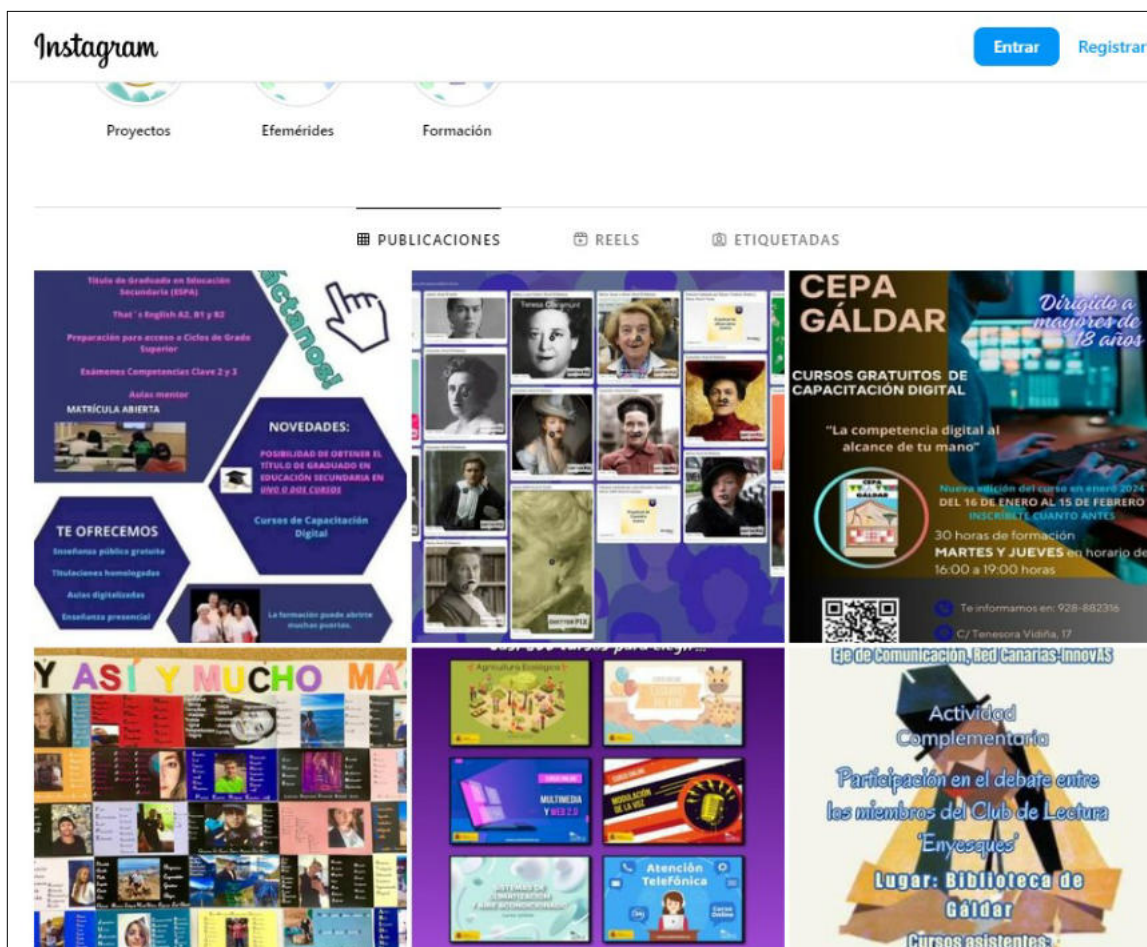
Instagram

Entrar

Registrar

Proyectos

Efemérides

Formación

PUBLICACIONES

REELS

ETIQUETADAS

Título de Graduado en Educación Secundaria (ESPA)

That´s English A2, B1 y B2

Preparación para acceso a Ciclos de Grado Superior

Exámenes Competencias Clave 2 y 3

Aulas mentor

MATRÍCULA ABIERTA

¡Contáctanos!

NOVEDADES:

POSIBILIDAD DE OBTENER EL TÍTULO DE GRADUADO EN EDUCACIÓN SECUNDARIA EN UNO O DOS CURSOS

Cursos de Capacitación Digital

TE OFRECEMOS

Enseñanza pública gratuita

Titulaciones homologadas

Aulas digitalizadas

Enseñanza presencial

La formación puede abrirte muchas puertas.

Teresa Claramunt

CEPA GÁLDAR

Dirigido a mayores de 18 años

CURSOS GRATUITOS DE CAPACITACIÓN DIGITAL

"La competencia digital al alcance de tu mano"

Nueva edición del curso en enero 2024

DEL 16 DE ENERO AL 15 DE FEBRERO

INSCRÍBETE CUANTO ANTES

30 horas de formación

MARTES Y JUEVES en horario de 16:00 a 19:00 horas

Te informamos en: 928-882316

C/ Tenesora Vidiña, 17

Y ASÍ Y MUCHO MÁ

Agricultura Ecológica

MULTIMEDIA Y WEB 2.0

MODULACIÓN DE LA VOZ

Atención Telefónica

Eje de Comunicación, Red Canarias-InnovAS

Actividad Complementaria

Participación en el debate entre los miembros del Club de Lectura 'Enyesques'

Lugar: Biblioteca de Gáldar

Cursos asistentes